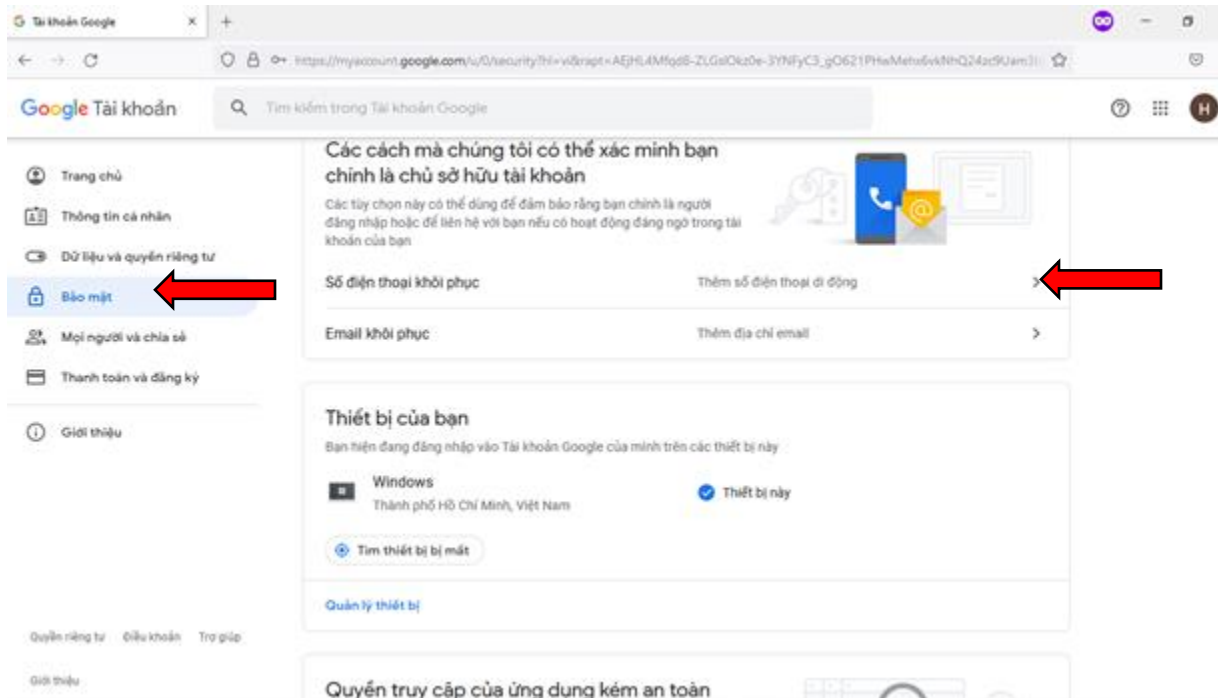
Tài khoản Google

https://myaccount.google.com/u/0/security?hl=vi&rapt=AEjHL4Mfqd8-ZLGsIOkz0e-3YNFyC3_gO621PHwMehx6vkNhQ24zc9Uam3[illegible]

Google Tài khoản

Tìm kiếm trong Tài khoản Google

H

Trang chủ

Thông tin cá nhân

Dữ liệu và quyền riêng tư

Bảo mật

Mọi người và chia sẻ

Thanh toán và đăng ký

Giới thiệu

Các cách mà chúng tôi có thể xác minh bạn chính là chủ sở hữu tài khoản

Các tùy chọn này có thể dùng để đảm bảo rằng bạn chính là người đăng nhập hoặc để liên hệ với bạn nếu có hoạt động đáng ngờ trong tài khoản của bạn

Số điện thoại khôi phục | Thêm số điện thoại di động

Email khôi phục | Thêm địa chỉ email

Thiết bị của bạn

Bạn hiện đang đăng nhập vào Tài khoản Google của mình trên các thiết bị này

Windows
Thành phố Hồ Chí Minh, Việt Nam

Thiết bị này

Tìm thiết bị bị mất

Quản lý thiết bị

Quyền riêng tư Điều khoản Trợ giúp

Giới thiệu

Quyền truy cập của ứng dụng kém an toàn